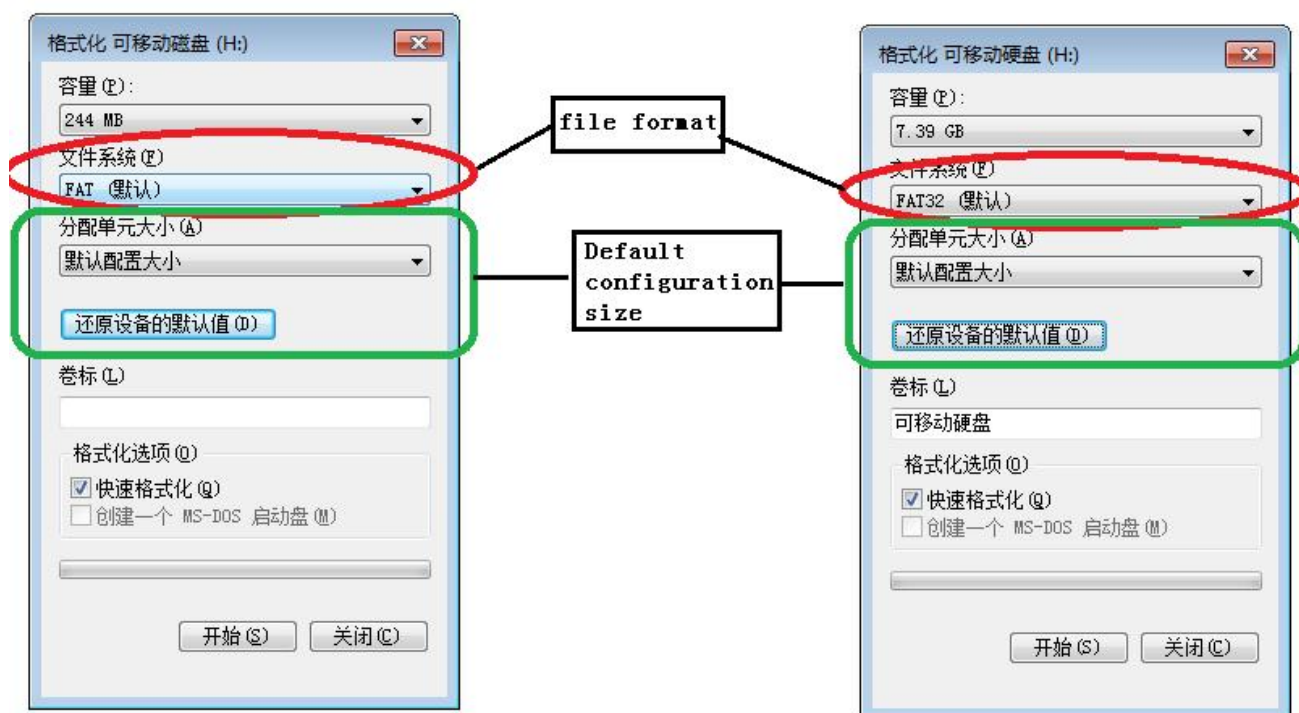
格式化 可移动磁盘 (H:)

容量(P):

244 MB

文件系统(F)

FAT (默认)

分配单元大小(A)

默认配置大小

还原设备的默认值(D)

卷标(L)

格式化选项(O)

快速格式化(Q)

创建一个 MS-DOS 启动盘(M)

开始(S)

关闭(C)

file format

Default configuration size

格式化 可移动硬盘 (H:)

容量(P):

7.39 GB

文件系统(F)

FAT32 (默认)

分配单元大小(A)

默认配置大小

还原设备的默认值(D)

卷标(L)

可移动硬盘

格式化选项(O)

快速格式化(Q)

创建一个 MS-DOS 启动盘(M)

开始(S)

关闭(C)